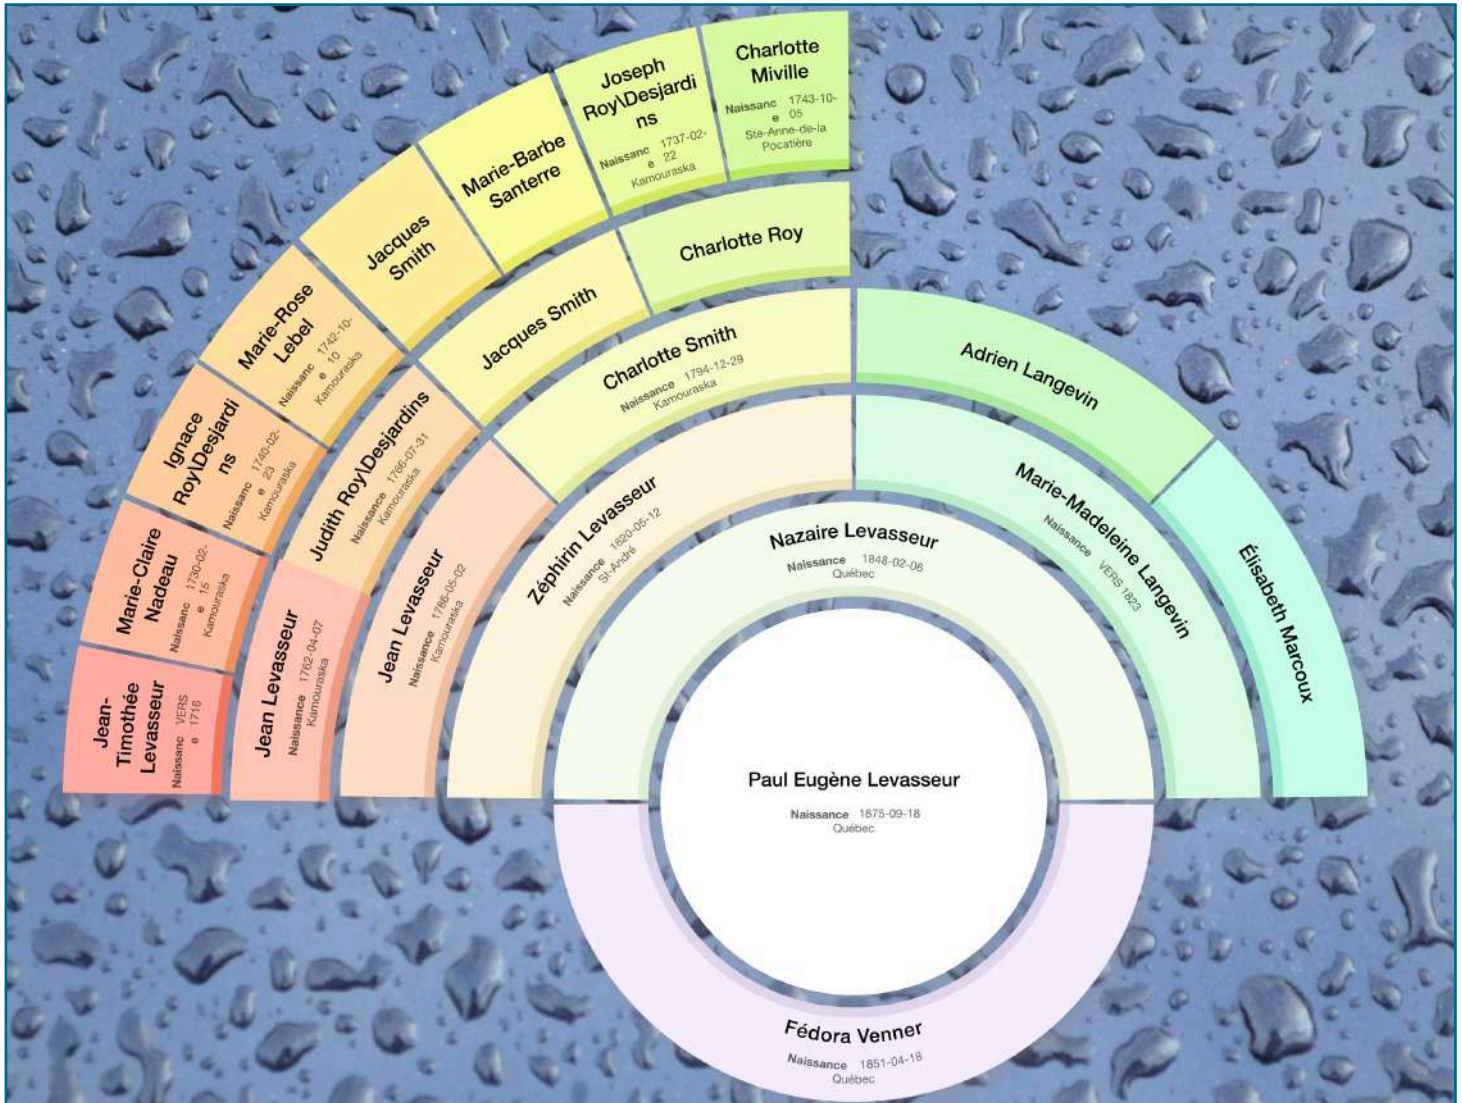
Paul Eugène Levasseur
Naissance 1875-09-18
Québec

Nazaire Levasseur
Naissance 1848-02-06
Québec

Fédora Venner
Naissance 1851-04-18
Québec

Zéphirin Levasseur
Naissance 1820-05-12
St-André

Marie-Madeleine Langevin
Naissance VERS 1823

Jean Levasseur
Naissance 1786-05-02
Kamouraska

Charlotte Smith
Naissance 1794-12-29
Kamouraska

Adrien Langevin

Élisabeth Marcoux

Jean Levasseur
Naissance 1762-04-07
Kamouraska

Judith Roy\Desjardins
Naissance 1766-07-31
Kamouraska

Jacques Smith

Charlotte Roy

Jean-Timothée Levasseur
Naissance VERS 1716

Marie-Claire Nadeau
Naissance 1730-02-15
Kamouraska

Ignace Roy\Desjardins
Naissance 1740-02-23
Kamouraska

Marie-Rose Lebel
Naissance 1742-10-10
Kamouraska

Jacques Smith

Marie-Barbe Santerre

Joseph Roy\Desjardins
Naissance 1737-02-22
Kamouraska

Charlotte Miville
Naissance 1743-10-05
Ste-Anne-de-la Pocatière